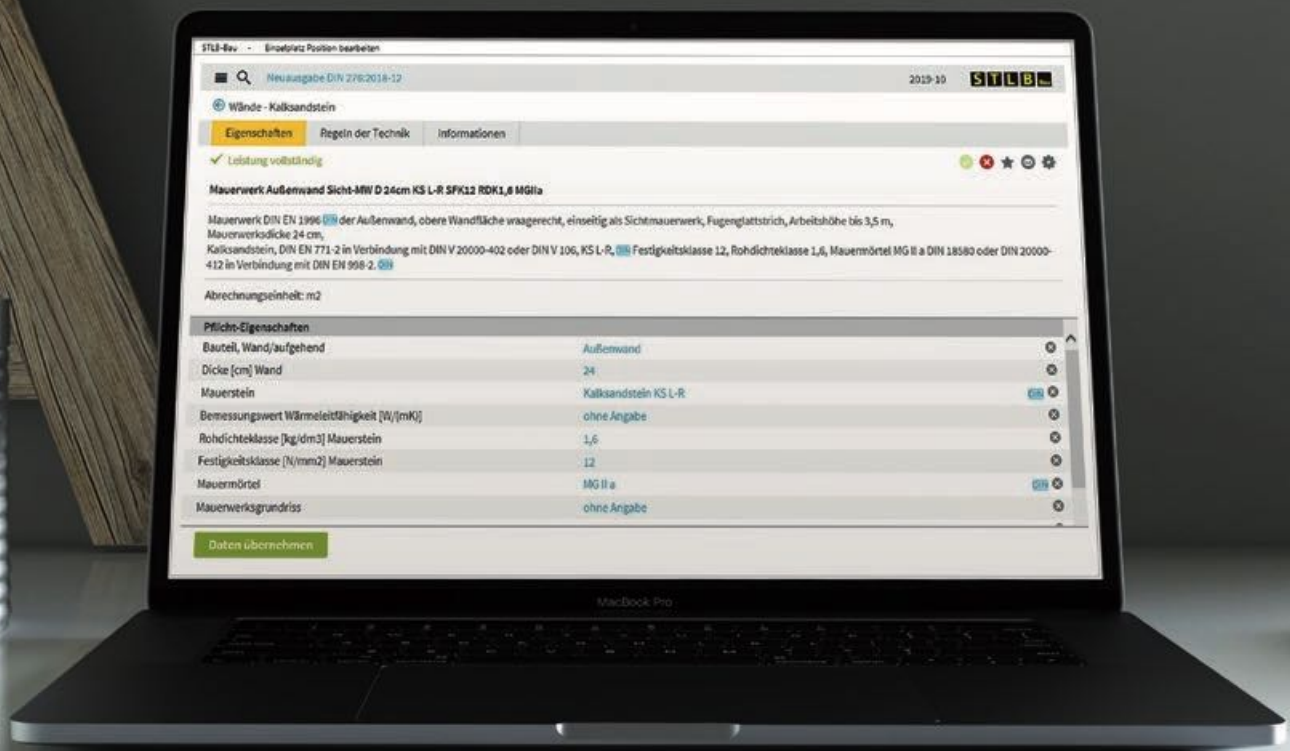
STLB-Bau - Einzelplatz Position bearbeiten

Neuausgabe DIN 276:2018-12

2019-10 STLB Bau

Wände - Kalksandstein

Eigenschaften | Regeln der Technik | Informationen

✓ Leistung vollständig

Mauerwerk Außenwand Sicht-MW D 24cm KS L-R SFK12 RDK1,6 MGIIa

Mauerwerk DIN EN 1996 DIN der Außenwand, obere Wandfläche waagerecht, einseitig als Sichtmauerwerk, Fugenglattstrich, Arbeitshöhe bis 3,5 m, Mauerwerksdicke 24 cm,
Kalksandstein, DIN EN 771-2 in Verbindung mit DIN V 20000-402 oder DIN V 106, KS L-R, DIN Festigkeitsklasse 12, Rohdichteklasse 1,6, Mauermörtel MG II a DIN 18580 oder DIN 20000-412 in Verbindung mit DIN EN 998-2. DIN

Abrechnungseinheit: m2

| Pflicht-Eigenschaften | |
|---|---|
| Bauteil, Wand/aufgehend | Außenwand |
| Dicke [cm] Wand | 24 |
| Mauerstein | Kalksandstein KS L-R DIN |
| Bemessungswert Wärmeleitfähigkeit [W/(mK)] | ohne Angabe |
| Rohdichteklasse [kg/dm3] Mauerstein | 1,6 |
| Festigkeitsklasse [N/mm2] Mauerstein | 12 |
| Mauermörtel | MG II a DIN |
| Mauerwerksgrundriss | ohne Angabe |

Daten übernehmen

MacBook Pro